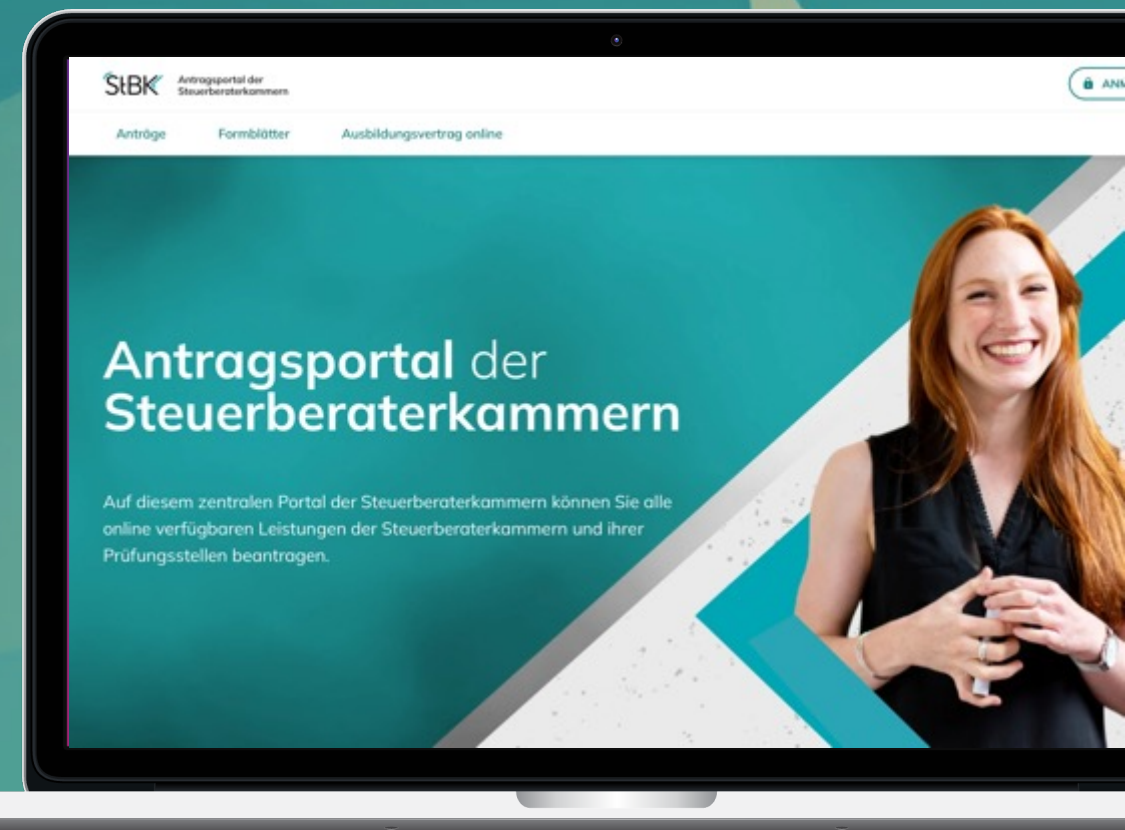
StBK Antragsportal der Steuerberaterkammern

ANM

Anträge Formblätter Ausbildungsvertrag online

Antragsportal der Steuerberaterkammern

Auf diesem zentralen Portal der Steuerberaterkammern können Sie alle online verfügbaren Leistungen der Steuerberaterkammern und ihrer Prüfungsstellen beantragen.